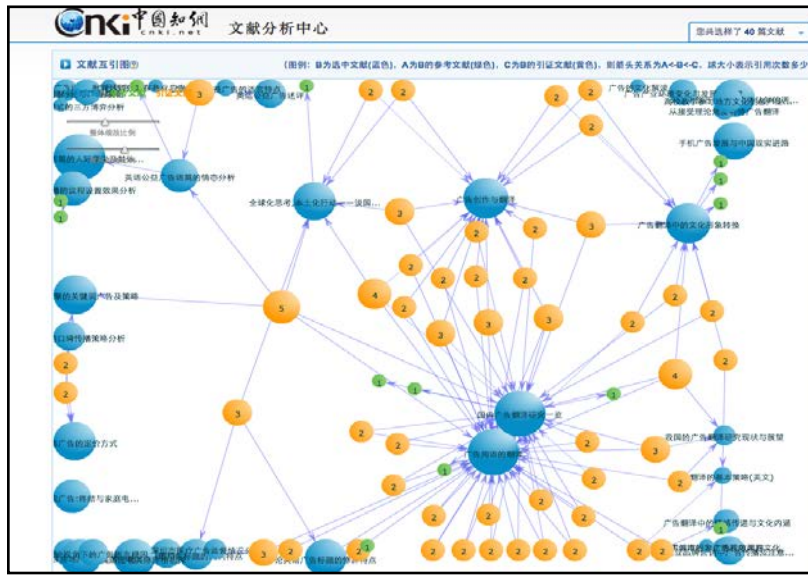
CNKI 中国知网 cnki.net 文献分析中心

您共选择了 40 篇文献

文献互引图

(图例：B为选中文献(蓝色)，A为B的参考文献(绿色)，C为B的引证文献(黄色)，则箭头关系为A<-B<-C，球大小表示引用次数多少

整体缩放比例

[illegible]的三方博弈分析

英语公益广告语篇的情态分析

全球化思考 本土化行动——谈国...

广告创作与翻译

广告翻译中的文化形象转换

从接受理论看广告翻译

手机广告营销与中国现实进路

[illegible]的关键词汇及策略

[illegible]口碑传播策略分析

广告的说服方式

广告语篇与家庭电...

国内广告翻译研究一瞥

广告用语的翻译

我国的广告翻译研究现状与展望

翻译的概念策略(英文)

广告翻译中的文化传递与文化内涵

论英语广告标题的修辞特点

5 4 3 2 1